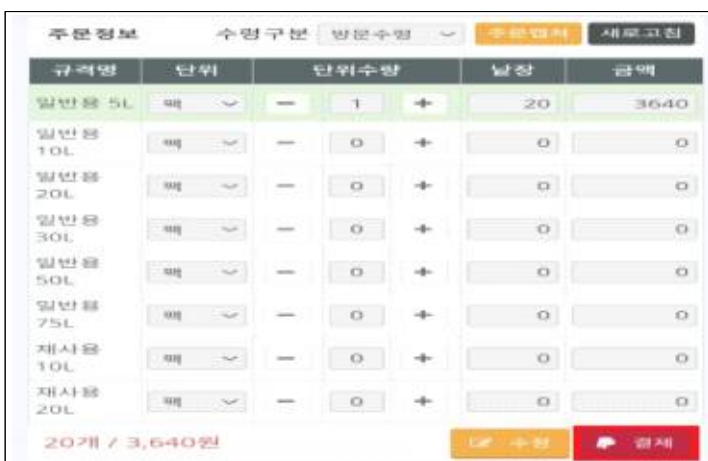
주문정보 수령구분 방문수령 주문접수 새로고침

| 규격명 | 단위 | 단위수량 | 낱장 | 금액 |
|---|---|---|---|---|
| 일반용 5L | 팩 | − 1 + | 20 | 3640 |
| 일반용 10L | 팩 | − 0 + | 0 | 0 |
| 일반용 20L | 팩 | − 0 + | 0 | 0 |
| 일반용 30L | 팩 | − 0 + | 0 | 0 |
| 일반용 50L | 팩 | − 0 + | 0 | 0 |
| 일반용 75L | 팩 | − 0 + | 0 | 0 |
| 재사용 10L | 팩 | − 0 + | 0 | 0 |
| 재사용 20L | 팩 | − 0 + | 0 | 0 |

20개 / 3,640원 수정 결제